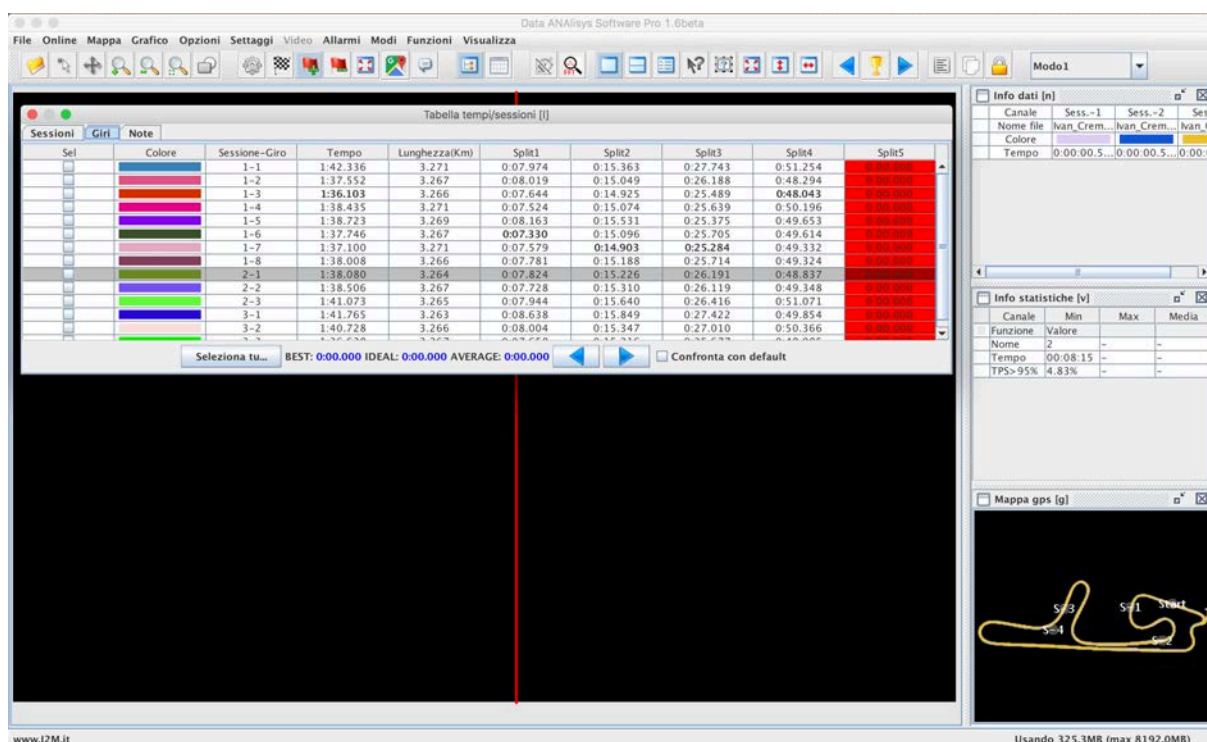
Data ANAlisys Software Pro 1.6beta

File Online Mappa Grafico Opzioni Settaggi Video Allarmi Modi Funzioni Visualizza

Modo1

Tabella tempi/sessioni [l]

Sessioni Giri Note

| Sel | Colore | Sessione-Giro | Tempo | Lunghezza(Km) | Split1 | Split2 | Split3 | Split4 | Split5 |
|---|---|---|---|---|---|---|---|---|---|
| | | 1-1 | 1:42.336 | 3.271 | 0:07.974 | 0:15.363 | 0:27.743 | 0:51.254 | 0:00.000 |
| | | 1-2 | 1:37.552 | 3.267 | 0:08.019 | 0:15.049 | 0:26.188 | 0:48.294 | 0:00.000 |
| | | 1-3 | 1:36.103 | 3.266 | 0:07.644 | 0:14.925 | 0:25.489 | 0:48.043 | 0:00.000 |
| | | 1-4 | 1:38.435 | 3.271 | 0:07.524 | 0:15.074 | 0:25.639 | 0:50.196 | 0:00.000 |
| | | 1-5 | 1:38.723 | 3.269 | 0:08.163 | 0:15.531 | 0:25.375 | 0:49.653 | 0:00.000 |
| | | 1-6 | 1:37.746 | 3.267 | 0:07.330 | 0:15.096 | 0:25.705 | 0:49.614 | 0:00.000 |
| | | 1-7 | 1:37.100 | 3.271 | 0:07.579 | 0:14.903 | 0:25.284 | 0:49.332 | 0:00.000 |
| | | 1-8 | 1:38.008 | 3.266 | 0:07.781 | 0:15.188 | 0:25.714 | 0:49.324 | 0:00.000 |
| | | 2-1 | 1:38.080 | 3.264 | 0:07.824 | 0:15.226 | 0:26.191 | 0:48.837 | 0:00.000 |
| | | 2-2 | 1:38.506 | 3.267 | 0:07.728 | 0:15.310 | 0:26.119 | 0:49.348 | 0:00.000 |
| | | 2-3 | 1:41.073 | 3.265 | 0:07.944 | 0:15.640 | 0:26.416 | 0:51.071 | 0:00.000 |
| | | 3-1 | 1:41.765 | 3.263 | 0:08.638 | 0:15.849 | 0:27.422 | 0:49.854 | 0:00.000 |
| | | 3-2 | 1:40.728 | 3.266 | 0:08.004 | 0:15.347 | 0:27.010 | 0:50.366 | 0:00.000 |

Seleziona tu... BEST: 0:00.000 IDEAL: 0:00.000 AVERAGE: 0:00.000 Confronta con default

Info dati [n]

| Canale | Sess.-1 | Sess.-2 | Se |
|---|---|---|---|
| Nome file | Ivan_Crem... | Ivan_Crem... | Ivan_ |
| Colore | | | |
| Tempo | 0:00:00.5... | 0:00:00.5... | 0:00 |

Info statistiche [v]

| Canale | Min | Max | Media |
|---|---|---|---|
| Funzione | Valore | | |
| Nome | 2 | - | - |
| Tempo | 00:08:15 | - | - |
| TPS>95% | 4.83% | - | - |

Mappa gps [g]

S-3 S-1 Start S-4 S-2

www.I2M.it

Usando 325.3MB (max 8192.0MB)